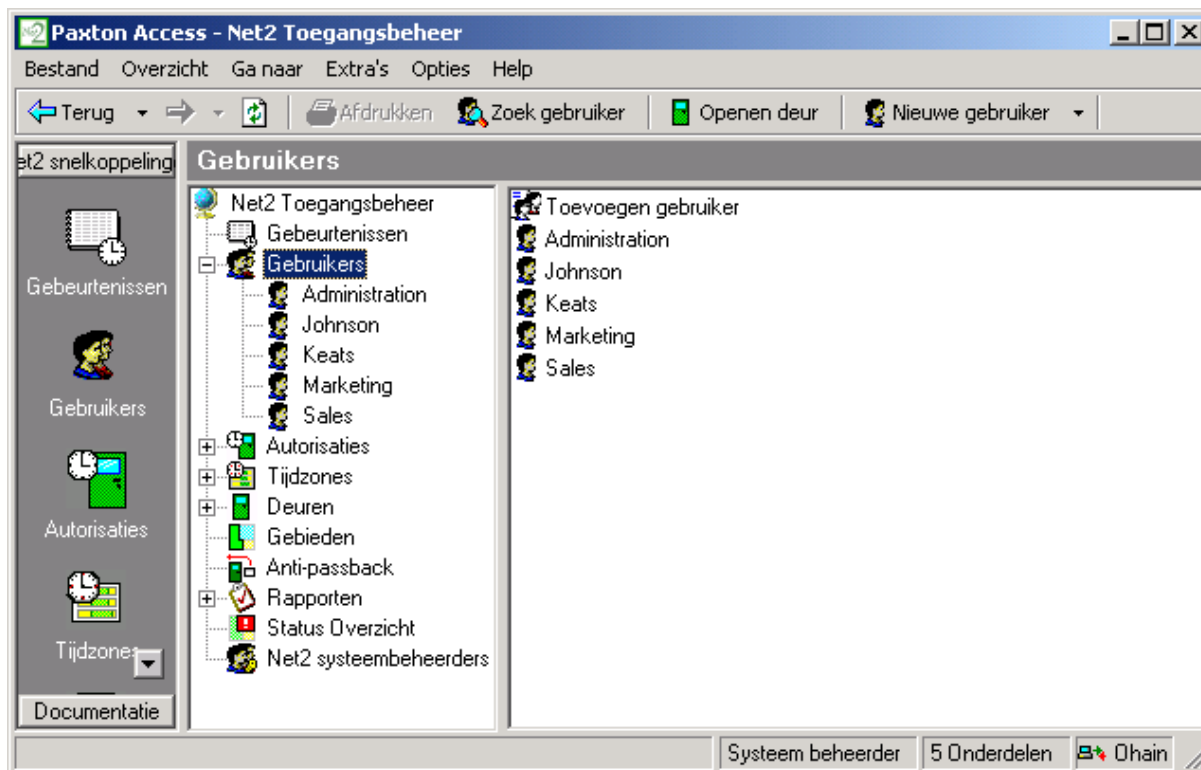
Paxton Access - Net2 Toegangsbeheer

Bestand Overzicht Ga naar Extra's Opties Help

Terug Afdrukken Zoek gebruiker Openen deur Nieuwe gebruiker

et2 snelkoppeling

Gebeurtenissen

Gebruikers

Autorisaties

Tijdzones

Documentatie

Gebruikers

Net2 Toegangsbeheer
Gebeurtenissen
Gebruikers
Administration
Johnson
Keats
Marketing
Sales
Autorisaties
Tijdzones
Deuren
Gebieden
Anti-passback
Rapporten
Status Overzicht
Net2 systeembeheerders

Toevoegen gebruiker
Administration
Johnson
Keats
Marketing
Sales

Systeem beheerder | 5 Onderdelen | Ohain